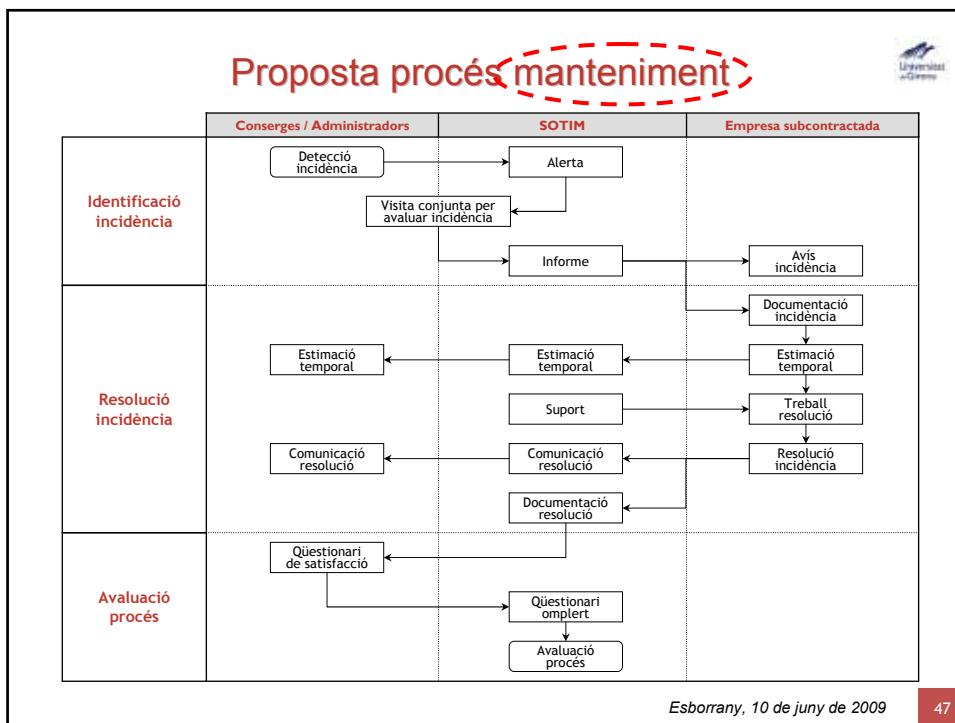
Proposta procés manteniment

Universitat de Girona

| | Conserges / Administradors | SOTIM | Empresa subcontractada |
|---|---|---|---|
| Identificació incidència | Detecció incidència; Visita conjunta per avaluar incidència | Alerta; Informe | Avís incidència |
| Resolució incidència | Estimació temporal; Comunicació resolució | Estimació temporal; Suport; Comunicació resolució; Documentació resolució | Documentació incidència; Estimació temporal; Treball resolució; Resolució incidència |
| Avaluació procés | Qüestionari de satisfacció | Qüestionari omplert; Avaluació procés | |

Esborrany, 10 de juny de 2009

47